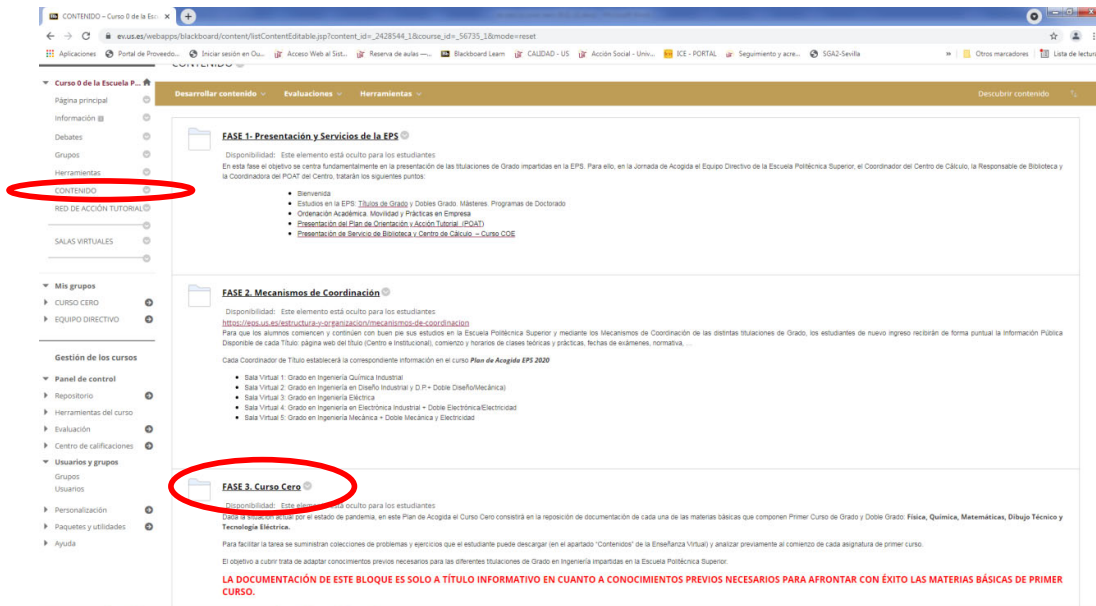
CONTENIDO – Curso 0 de la Esc ×

ev.us.es/webapps/blackboard/content/listContentEditable.jsp?content_id=_2428544_1&course_id=_56735_1&mode=reset

Aplicaciones · Portal de Proveedo... · Iniciar sesión en Ou... · Acceso Web al Sist... · Reserva de aulas —... · Blackboard Learn · CALIDAD - US · Acción Social - Univ... · ICE - PORTAL · Seguimiento y acre... · SGA2-Sevilla · » · Otros marcadores · Lista de lectura

CONTENIDO

Curso 0 de la Escuela P...
Página principal
Información
Debates
Grupos
Herramientas
CONTENIDO
RED DE ACCIÓN TUTORIAL
SALAS VIRTUALES

Mis grupos
CURSO CERO
EQUIPO DIRECTIVO

Gestión de los cursos

Panel de control
Repositorio
Herramientas del curso
Evaluación
Centro de calificaciones
Usuarios y grupos
Grupos
Usuarios
Personalización
Paquetes y utilidades
Ayuda

Desarrollar contenido · Evaluaciones · Herramientas · Descubrir contenido

FASE 1- Presentación y Servicios de la EPS

Disponibilidad: Este elemento está oculto para los estudiantes

En esta fase el objetivo se centra fundamentalmente en la presentación de las titulaciones de Grado impartidas en la EPS. Para ello, en la Jornada de Acogida el Equipo Directivo de la Escuela Politécnica Superior, el Coordinador del Centro de Cálculo, la Responsable de Biblioteca y la Coordinadora del POAT del Centro, tratarán los siguientes puntos:

• Bienvenida
• Estudios en la EPS: Títulos de Grado y Dobles Grado. Másteres. Programas de Doctorado
• Ordenación Académica. Movilidad y Prácticas en Empresa
• Presentación del Plan de Orientación y Acción Tutorial (POAT)
• Presentación de Servicio de Biblioteca y Centro de Cálculo – Curso COE

FASE 2. Mecanismos de Coordinación

Disponibilidad: Este elemento está oculto para los estudiantes

https://eps.us.es/estructura-y-organizacion/mecanismos-de-coordinacion

Para que los alumnos comiencen y continúen con buen pie sus estudios en la Escuela Politécnica Superior y mediante los Mecanismos de Coordinación de las distintas titulaciones de Grado, los estudiantes de nuevo ingreso recibirán de forma puntual la Información Pública Disponible de cada Título: página web del título (Centro e Institucional), comienzo y horarios de clases teóricas y prácticas, fechas de exámenes, normativa, ...

Cada Coordinador de Título establecerá la correspondiente información en el curso Plan de Acogida EPS 2020

• Sala Virtual 1: Grado en Ingeniería Química Industrial
• Sala Virtual 2: Grado en Ingeniería en Diseño Industrial y D.P.+ Doble Diseño/Mecánica)
• Sala Virtual 3: Grado en Ingeniería Eléctrica
• Sala Virtual 4: Grado en Ingeniería en Electrónica Industrial + Doble Electrónica/Electricidad
• Sala Virtual 5: Grado en Ingeniería Mecánica + Doble Mecánica y Electricidad

FASE 3. Curso Cero

Disponibilidad: Este elemento está oculto para los estudiantes

Dada la situación actual por el estado de pandemia, en este Plan de Acogida el Curso Cero consistirá en la reposición de documentación de cada una de las materias básicas que componen Primer Curso de Grado y Doble Grado: Física, Química, Matemáticas, Dibujo Técnico y Tecnología Eléctrica.

Para facilitar la tarea se suministran colecciones de problemas y ejercicios que el estudiante puede descargar (en el apartado "Contenidos" de la Enseñanza Virtual) y analizar previamente al comienzo de cada asignatura de primer curso.

El objetivo a cubrir trata de adaptar conocimientos previos necesarios para las diferentes titulaciones de Grado en Ingeniería impartidas en la Escuela Politécnica Superior.

LA DOCUMENTACIÓN DE ESTE BLOQUE ES SOLO A TÍTULO INFORMATIVO EN CUANTO A CONOCIMIENTOS PREVIOS NECESARIOS PARA AFRONTAR CON ÉXITO LAS MATERIAS BÁSICAS DE PRIMER CURSO.